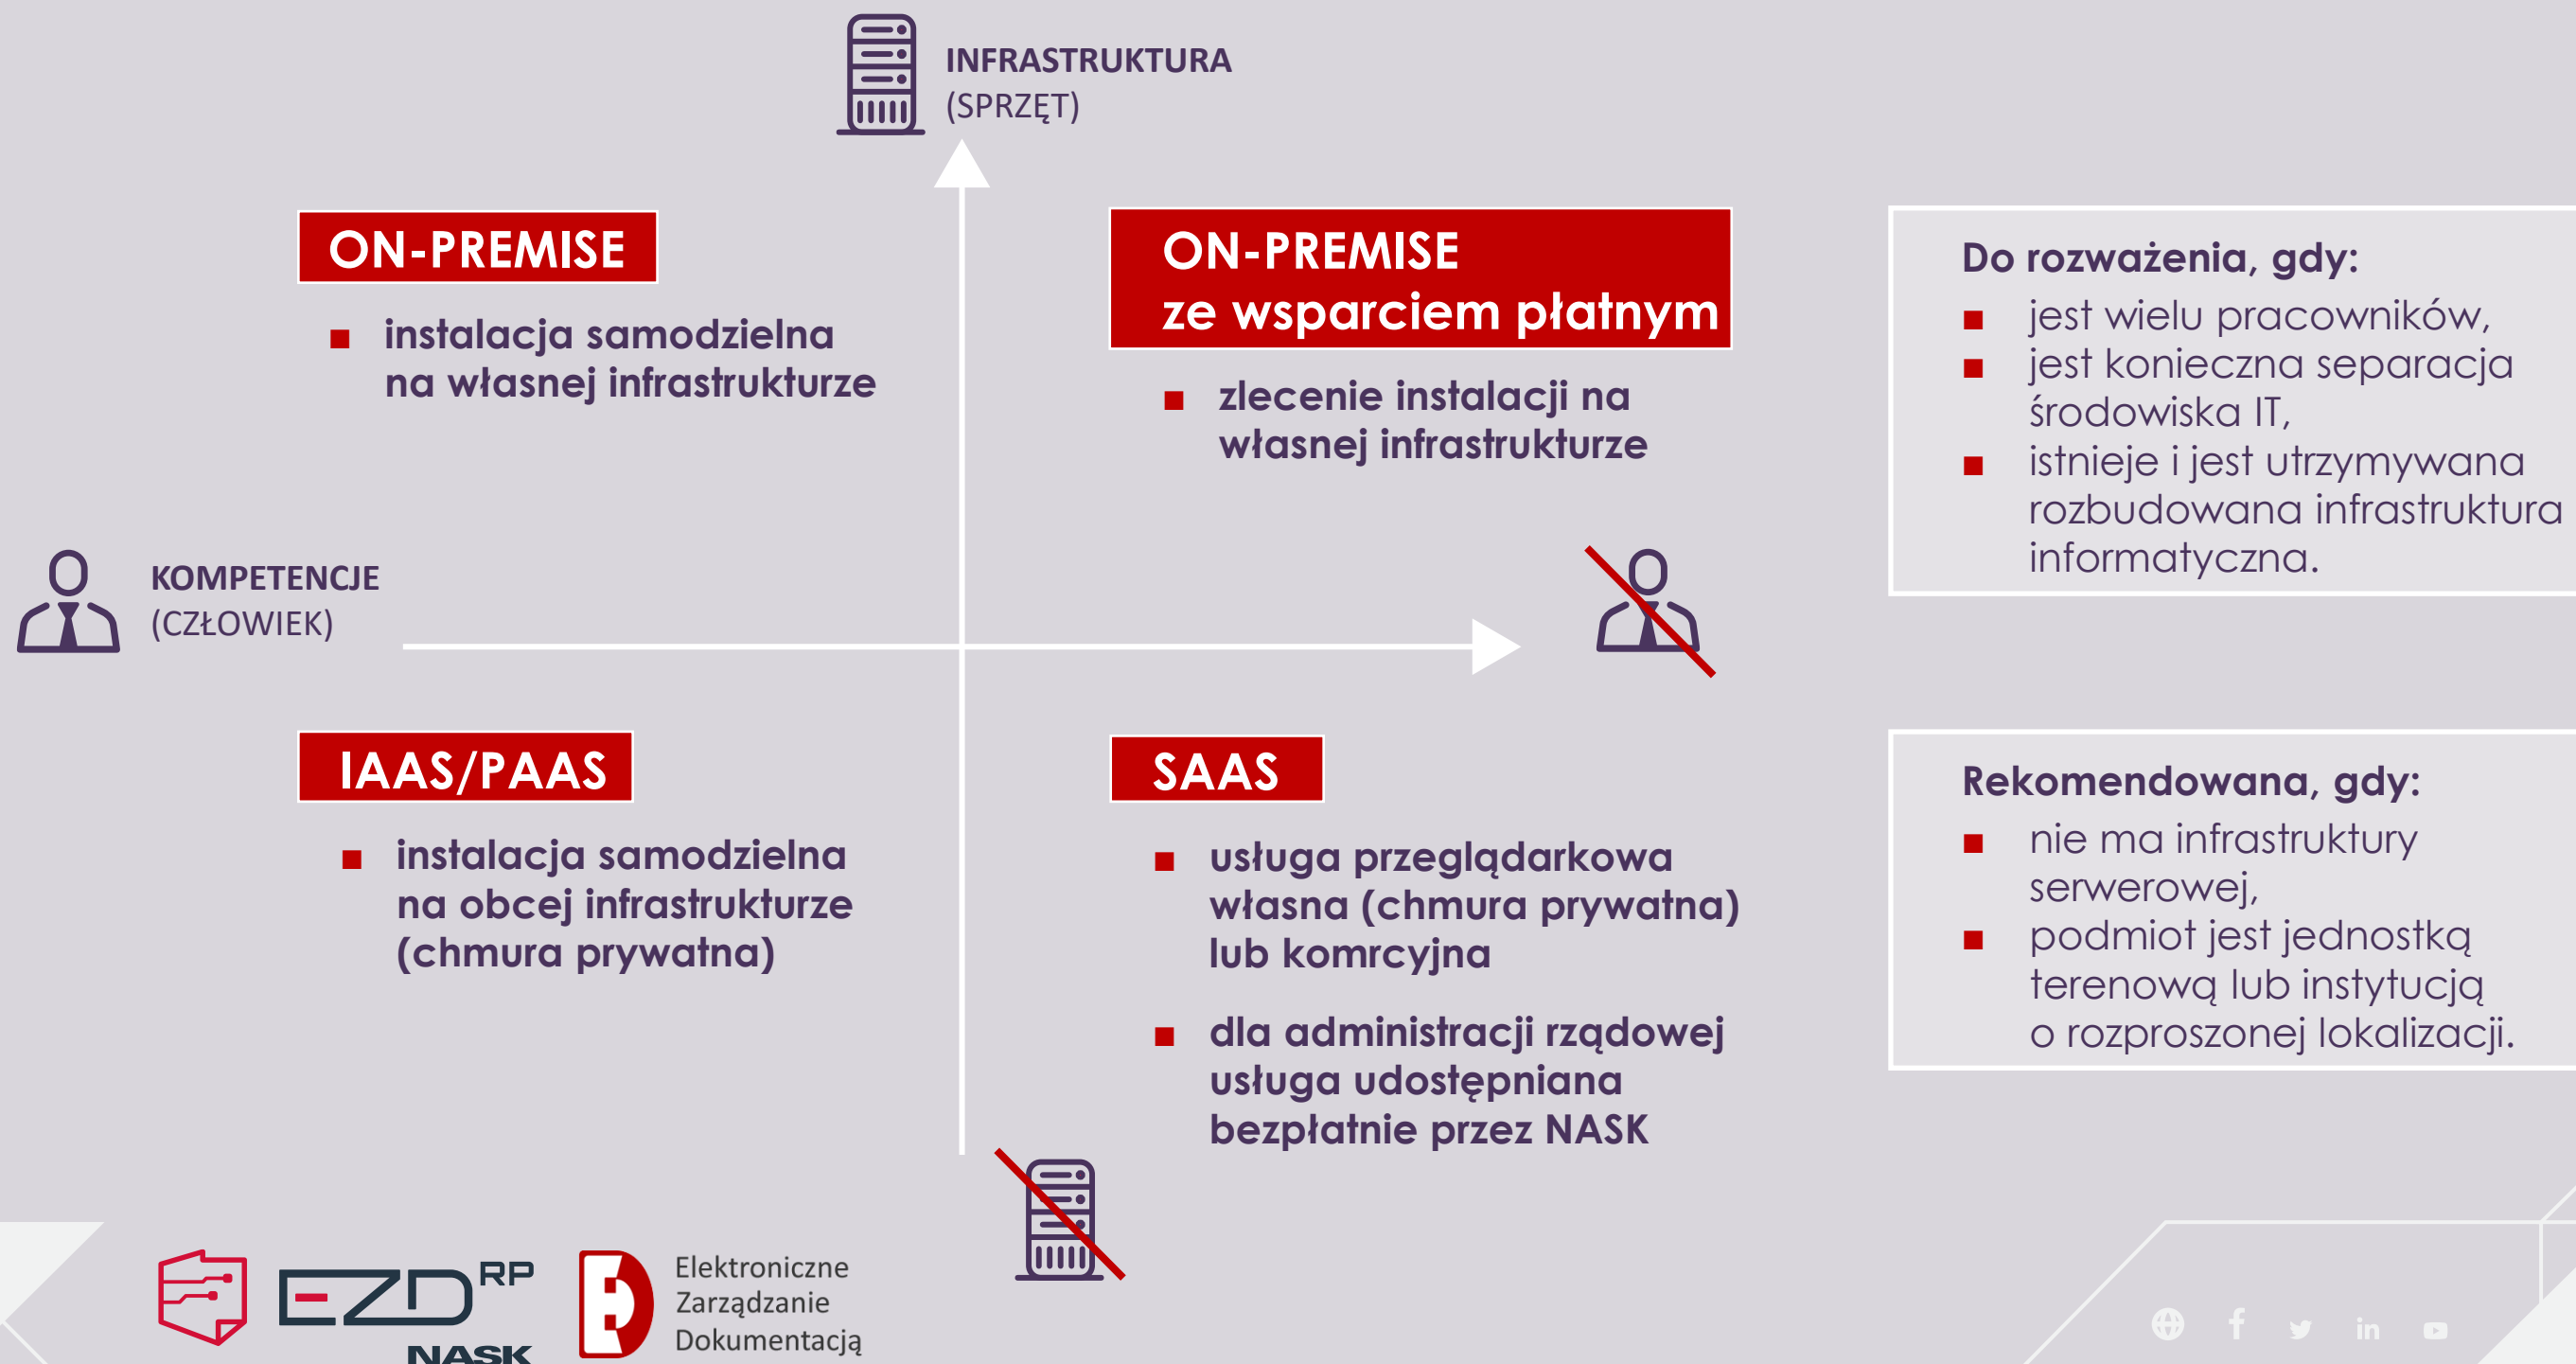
INFRASTRUKTURA
(SPRZĘT)

ON-PREMISE

instalacja samodzielna na własnej infrastrukturze

ON-PREMISE
ze wsparciem płatnym

zlecenie instalacji na własnej infrastrukturze

Do rozważenia, gdy:
jest wielu pracowników,
jest konieczna separacja środowiska IT,
istnieje i jest utrzymywana rozbudowana infrastruktura informatyczna.

KOMPETENCJE
(CZŁOWIEK)

IAAS/PAAS

instalacja samodzielna na obcej infrastrukturze (chmura prywatna)

SAAS

usługa przeglądarkowa własna (chmura prywatna) lub komrcyjna

dla administracji rządowej usługa udostępniana bezpłatnie przez NASK

Rekomendowana, gdy:
nie ma infrastruktury serwerowej,
podmiot jest jednostką terenową lub instytucją o rozproszonej lokalizacji.

EZD RP
NASK

Elektroniczne Zarządzanie Dokumentacją